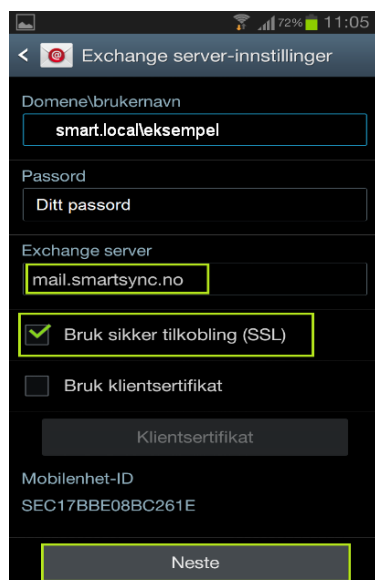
72% 11:05

Exchange server-innstillinger

Domene\brukernavn

smart.local\eksempel

Passord

Ditt passord

Exchange server

mail.smartsync.no

Bruk sikker tilkobling (SSL)

Bruk klientsertifikat

Klientsertifikat

Mobilenhet-ID

SEC17BBE08BC261E

Neste